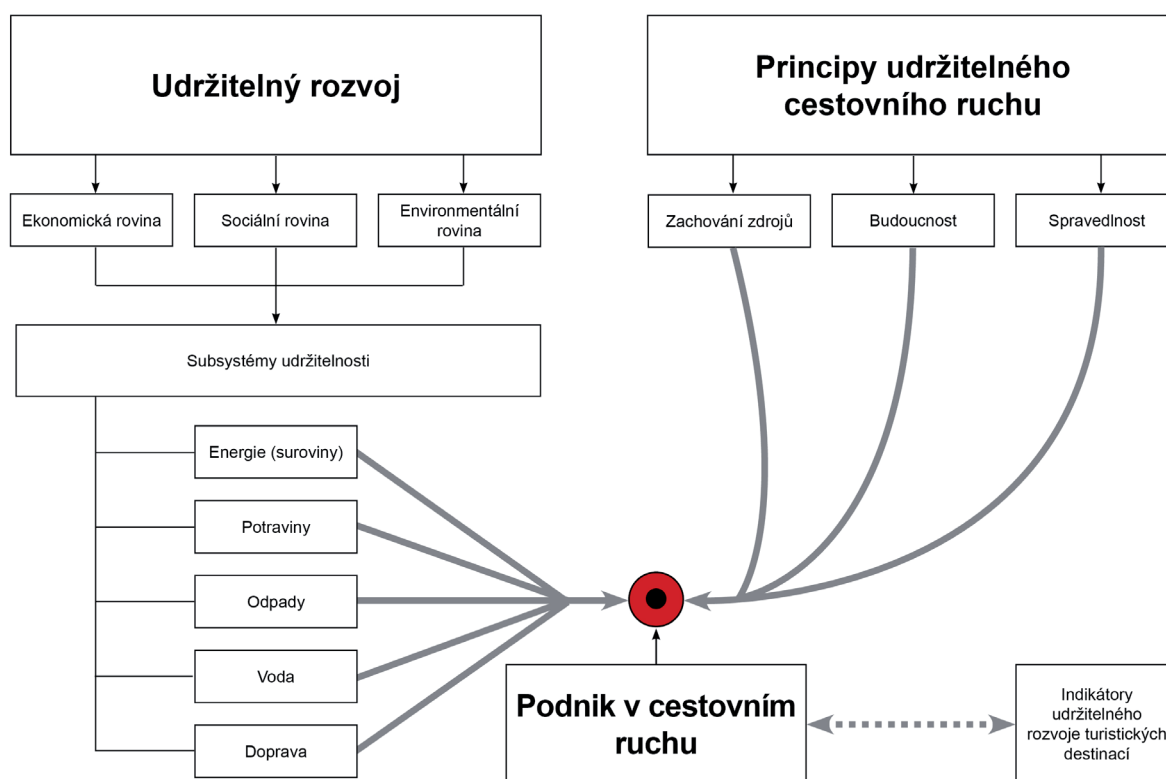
Udržitelný rozvoj

Ekonomická rovina

Sociální rovina

Environmentální rovina

Subsystémy udržitelnosti

Energie (suroviny)

Potraviny

Odpady

Voda

Doprava

Principy udržitelného cestovního ruchu

Zachování zdrojů

Budoucnost

Spravedlnost

Podnik v cestovním ruchu

Indikátory udržitelného rozvoje turistických destinací